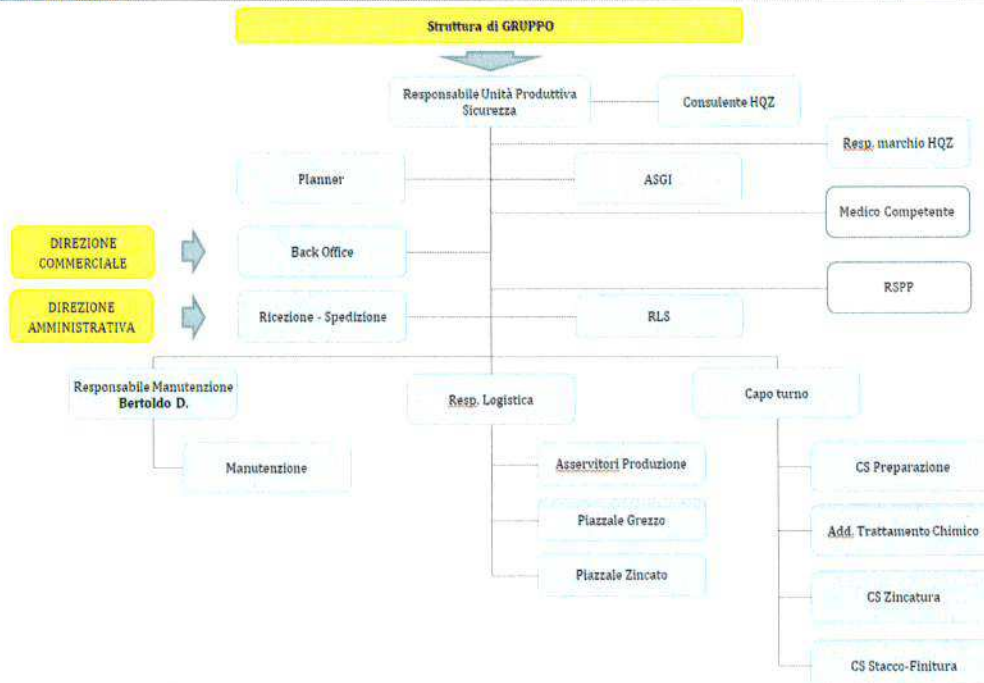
Struttura di GRUPPO

Responsabile Unità Produttiva Sicurezza

Consulente HQZ

Resp. marchio HQZ

Planner

ASGI

Medico Competente

DIREZIONE COMMERCIALE

Back Office

RSPP

DIREZIONE AMMINISTRATIVA

Ricezione - Spedizione

RLS

Responsabile Manutenzione
**Bertoldo D.**

Resp. Logistica

Capo turno

Manutenzione

Asservitori Produzione

CS Preparazione

Piazzale Grezzo

Add. Trattamento Chimico

Piazzale Zincato

CS Zincatura

CS Stacco-Finitura